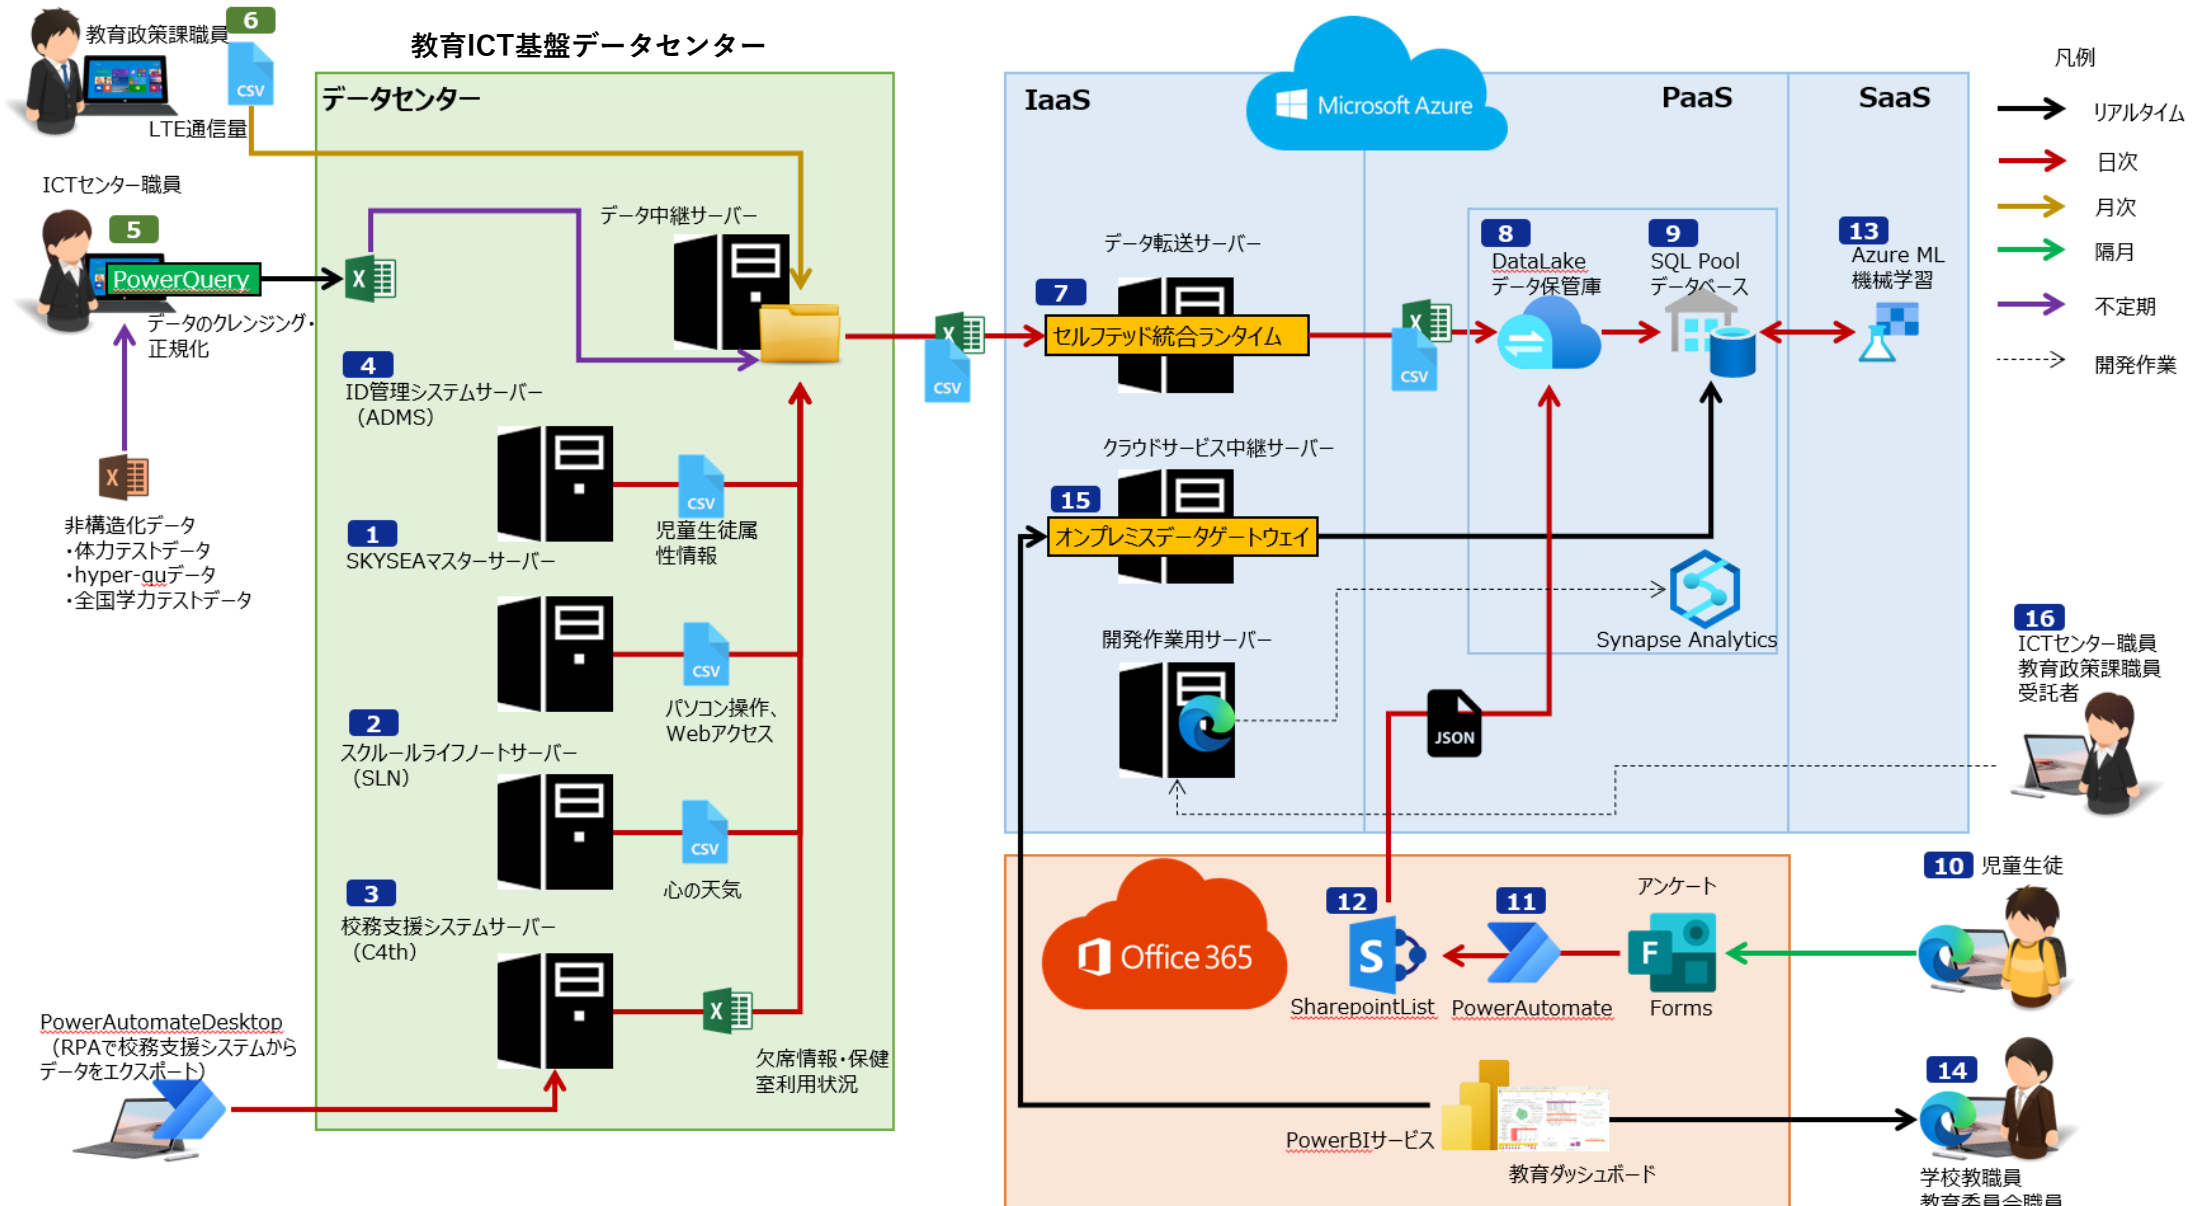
教育政策課職員
6
CSV
LTE通信量

教育ICT基盤データセンター

データセンター

ICTセンター職員
5
PowerQuery
データのクレンジング・正規化

非構造化データ
・体力テストデータ
・hyper-quデータ
・全国学力テストデータ

データ中継サーバー

4
ID管理システムサーバー（ADMS）

1
SKYSEAマスターサーバー
CSV
児童生徒属性情報

CSV
パソコン操作、Webアクセス

2
スクールライフノートサーバー（SLN）
CSV
心の天気

3
校務支援システムサーバー（C4th）
欠席情報・保健室利用状況

PowerAutomateDesktop（RPAで校務支援システムからデータをエクスポート）

CSV

IaaS
Microsoft Azure
PaaS
SaaS

データ転送サーバー
7
セルフテッド統合ランタイム

CSV
8
DataLake
データ保管庫
9
SQL Pool
データベース
13
Azure ML
機械学習

クラウドサービス中継サーバー
15
オンプレミスデータゲートウェイ

Synapse Analytics

開発作業用サーバー
JSON

16
ICTセンター職員
教育政策課職員
受託者

凡例
リアルタイム
日次
月次
隔月
不定期
開発作業

Office 365
12
SharepointList
11
PowerAutomate
アンケート
Forms
10 児童生徒

PowerBIサービス
教育ダッシュボード
14
学校教職員
教育委員会職員